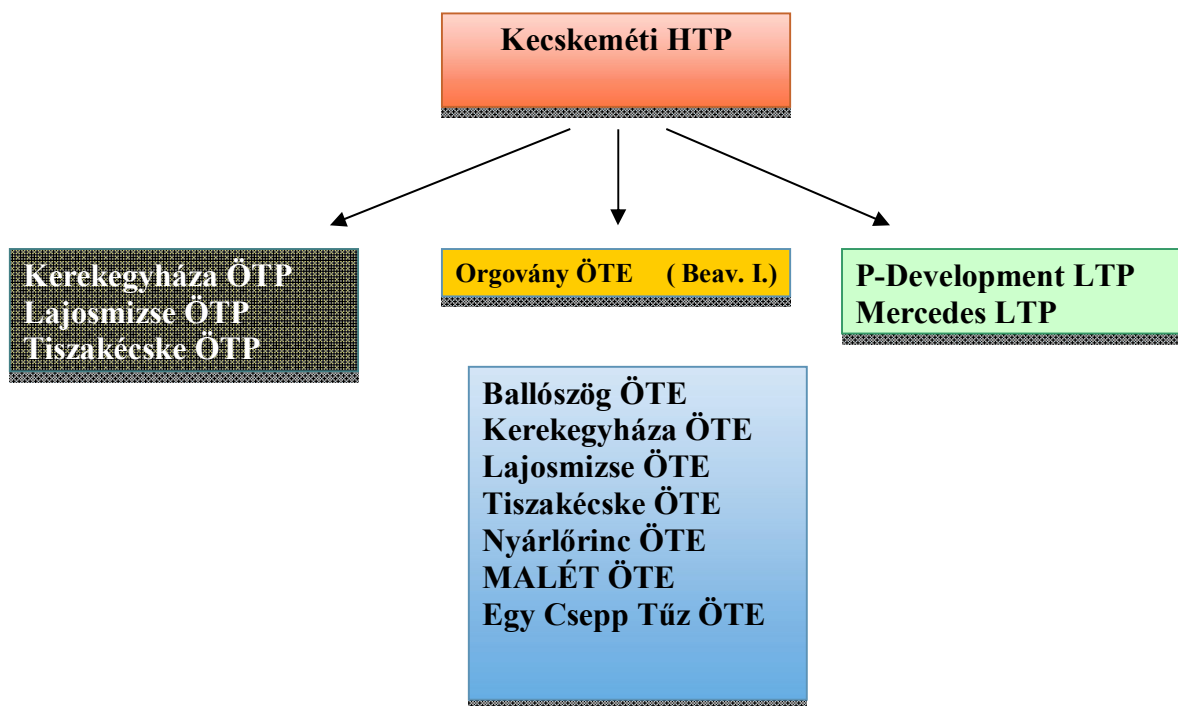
Kecskeméti HTP

Kerekegyháza ÖTP
Lajosmizse ÖTP
Tiszakécske ÖTP

Orgovány ÖTE ( Beav. I.)

P-Development LTP
Mercedes LTP

Ballószög ÖTE
Kerekegyháza ÖTE
Lajosmizse ÖTE
Tiszakécske ÖTE
Nyárlőrinc ÖTE
MALÉT ÖTE
Egy Csepp Tűz ÖTE